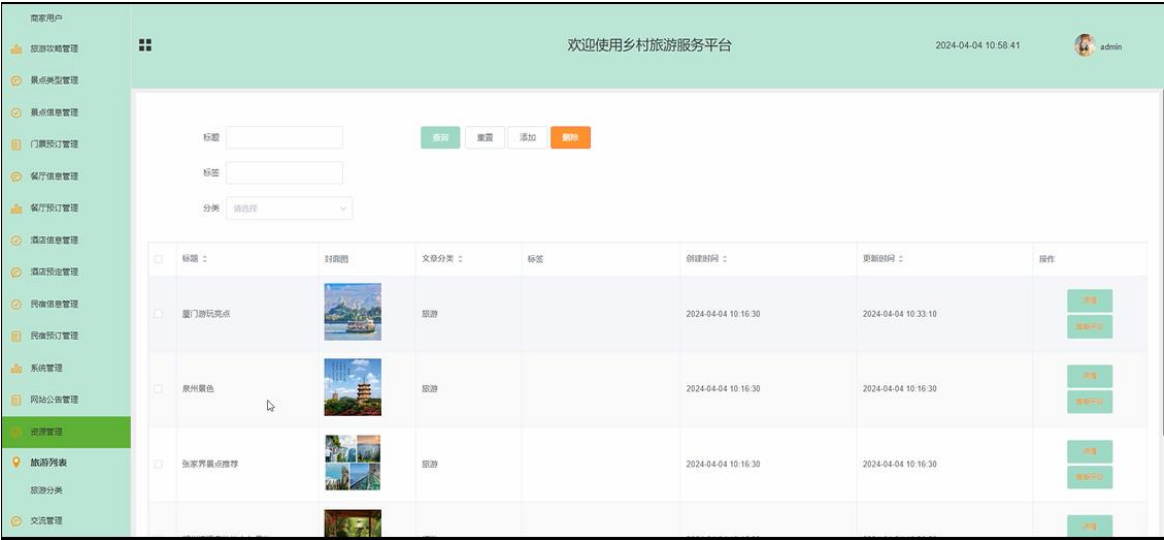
商家用户
旅游攻略管理
景点类型管理
景点信息管理
门票预订管理
餐厅信息管理
餐厅预订管理
酒店信息管理
酒店预定管理
民宿信息管理
民宿预订管理
系统管理
网站公告管理
资源管理
旅游列表
旅游分类
交流管理

欢迎使用乡村旅游服务平台
2024-04-04 10:58:41
admin

标题
标签
分类 请选择
查询 重置 添加 删除

| | 标题 | 封面图 | 文章分类 | 标签 | 创建时间 | 更新时间 | 操作 |
|---|---|---|---|---|---|---|---|
| | 厦门游玩亮点 | | 旅游 | | 2024-04-04 10:16:30 | 2024-04-04 10:33:10 | 详情 查看评论 |
| | 泉州景色 | | 旅游 | | 2024-04-04 10:16:30 | 2024-04-04 10:16:30 | 详情 查看评论 |
| | 张家界景点推荐 | | 旅游 | | 2024-04-04 10:16:30 | 2024-04-04 10:16:30 | 详情 查看评论 |
| | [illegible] | | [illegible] | | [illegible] | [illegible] | 详情 |